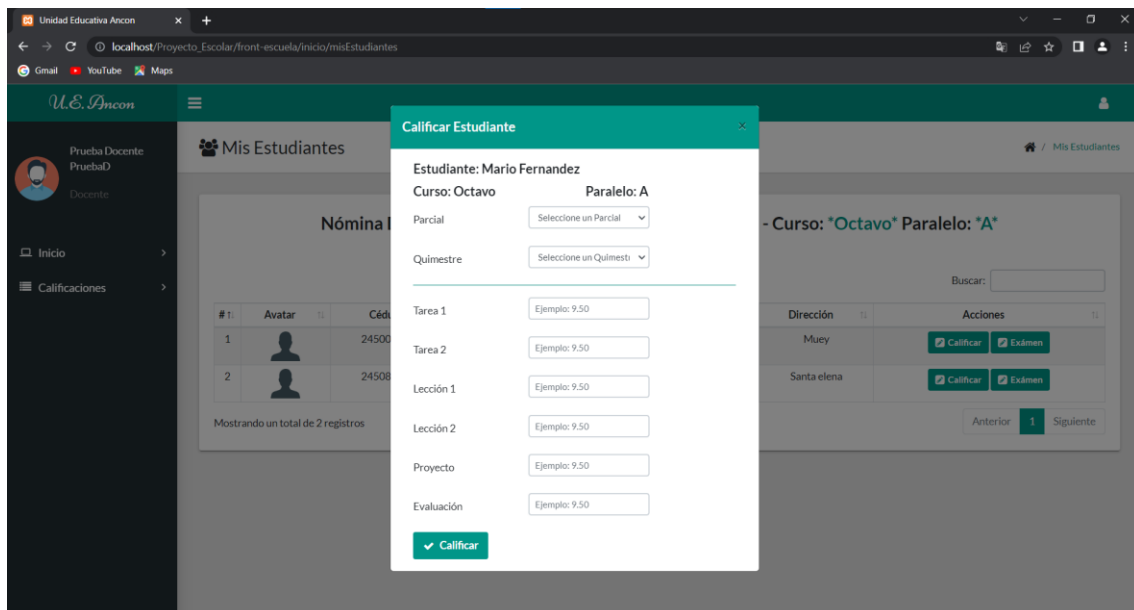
Unidad Educativa Ancon
localhost/Proyecto_Escolar/front-escuela/inicio/misEstudiantes
Gmail YouTube Maps

U.E. Ancon

Prueba Docente
PruebaD
Docente

Inicio
Calificaciones

Mis Estudiantes

Mis Estudiantes

Nómina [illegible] - Curso: *Octavo* Paralelo: *A*

Buscar:

| # | Avatar | Cédu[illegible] | Dirección | Acciones |
|---|---|---|---|---|
| 1 | | 24500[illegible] | Muey | Calificar Exámen |
| 2 | | 24508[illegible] | Santa elena | Calificar Exámen |

Mostrando un total de 2 registros

Anterior 1 Siguiente

Calificar Estudiante

Estudiante: Mario Fernandez
Curso: Octavo Paralelo: A

Parcial Seleccione un Parcial
Quimestre Seleccione un Quimestr

Tarea 1 Ejemplo: 9.50
Tarea 2 Ejemplo: 9.50
Lección 1 Ejemplo: 9.50
Lección 2 Ejemplo: 9.50
Proyecto Ejemplo: 9.50
Evaluación Ejemplo: 9.50

Calificar